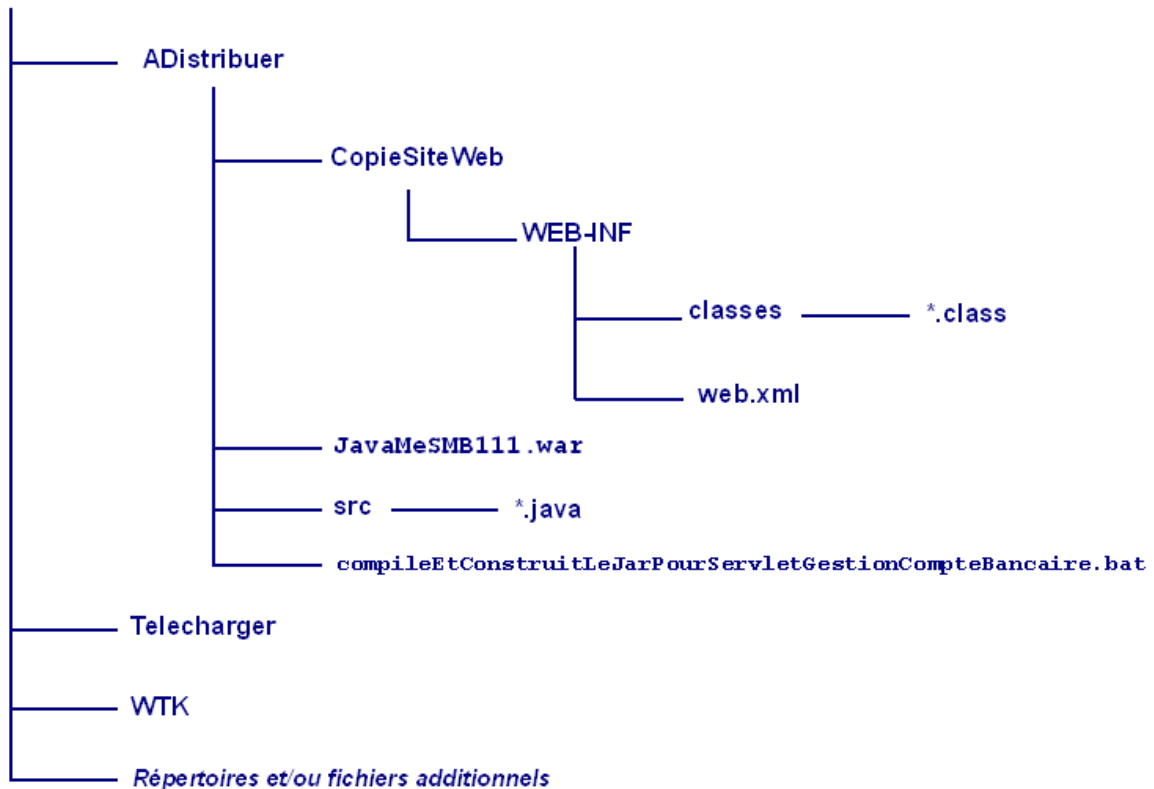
ADistribuer

CopieSiteWeb

WEB-INF

classes

*.class

web.xml

JavaMeSMB111.war

src

*.java

compileEtConstruitLeJarPourServletGestionCompteBancaire.bat

Telecharger

WTK

Répertoires et/ou fichiers additionnels